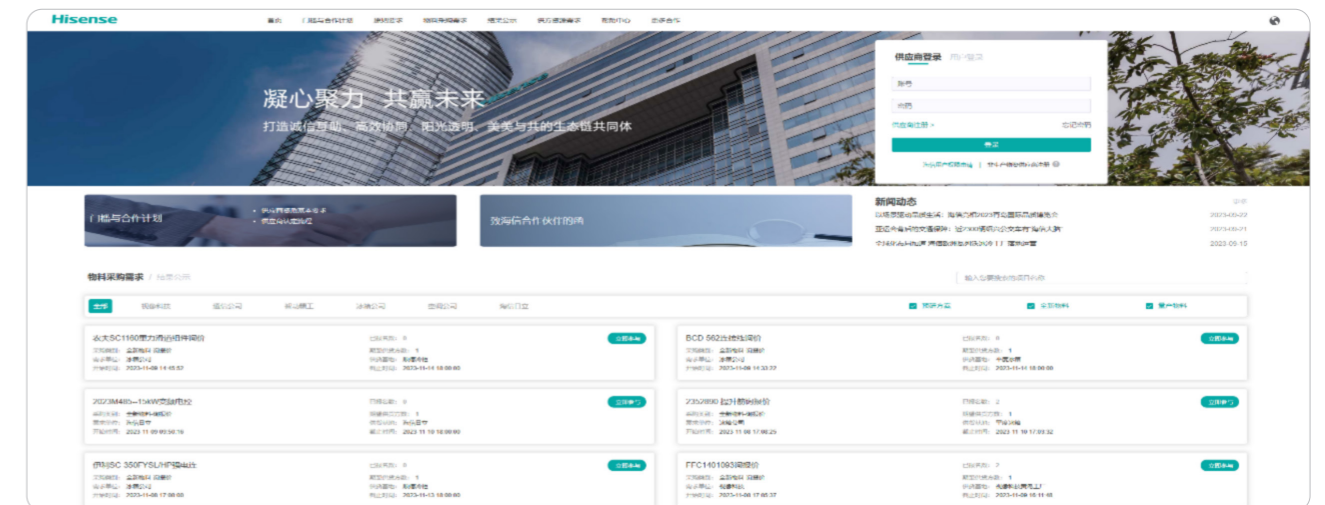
Hisense

首页 门槛与合作计划 采购需求 物料采购需求 招标公告 供应商资源 帮助中心 业务合作

凝心聚力 共赢未来

打造诚信敬勤、高效协同、阳光透明、共美与共的生态链共同体

供应商登录 用户登录

账号

密码

供应商注册 忘记密码

登录

门槛与合作计划

致海信合作伙伴的信

新闻动态

2023-09-22

2023-09-21

2023-09-15

物料采购需求

输入您要搜索的需求名称

全部

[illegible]

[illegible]

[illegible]

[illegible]

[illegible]

2023-11-09 14:45:52

2023-11-14 18:00:00

BCD 562 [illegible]

2023-11-08 14:33:37

2023-11-11 18:00:00

2023M480--154W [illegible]

2023-11-09 09:50:16

2023-11-10 18:00:00

2352890 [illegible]

2023-11-08 17:00:25

2023-11-10 17:00:32

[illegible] SC 350FYSL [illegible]

2023-11-08 17:00:00

2023-11-13 18:00:00

FFC1401093 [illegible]

2023-11-08 17:45:37

2023-11-09 16:11:46